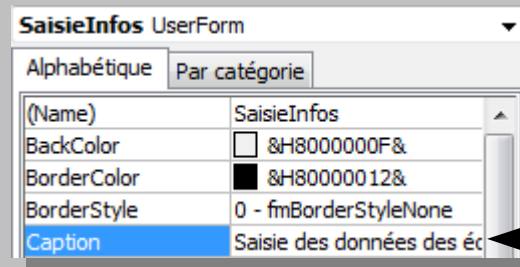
SaisieInfos UserForm

Alphabétique | Par catégorie

| (Name) | SaisieInfos |
|---|---|
| BackColor | &H8000000F& |
| BorderColor | &H80000012& |
| BorderStyle | 0 - fmBorderStyleNone |
| Caption | Saisie des données des é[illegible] |